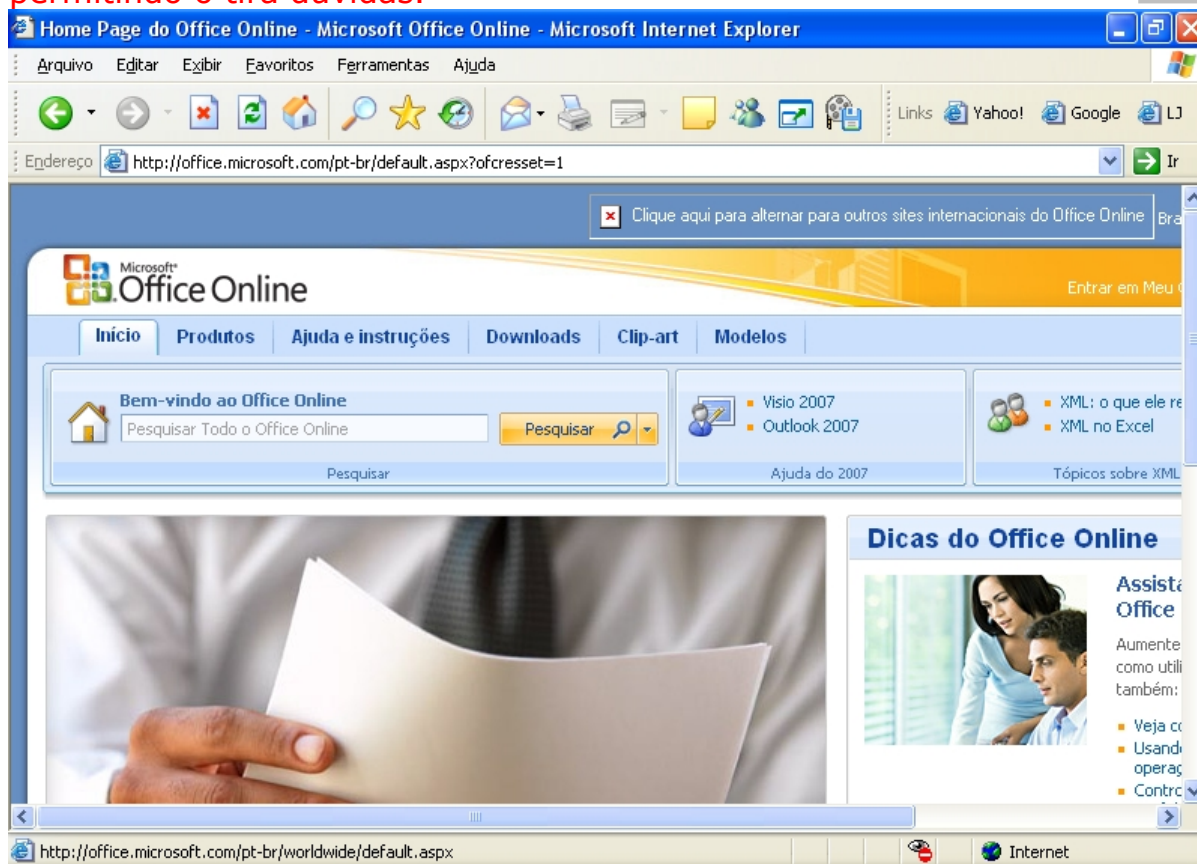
permitindo e tira dúvidas.

Home Page do Office Online - Microsoft Office Online - Microsoft Internet Explorer

Arquivo Editar Exibir Favoritos Ferramentas Ajuda

Links Yahoo! Google LJ

Endereço http://office.microsoft.com/pt-br/default.aspx?ofcresset=1 Ir

Clique aqui para alternar para outros sites internacionais do Office Online Bra

Microsoft Office Online

Entrar em Meu

Início Produtos Ajuda e instruções Downloads Clip-art Modelos

Bem-vindo ao Office Online
Pesquisar Todo o Office Online
Pesquisar
Pesquisar

Visio 2007
Outlook 2007
Ajuda do 2007

XML: o que ele re
XML no Excel
Tópicos sobre XML

Dicas do Office Online

Assista
Office
Aumente
como utili
também:
Veja c
Usand
operaç
Contro

http://office.microsoft.com/pt-br/worldwide/default.aspx

Internet